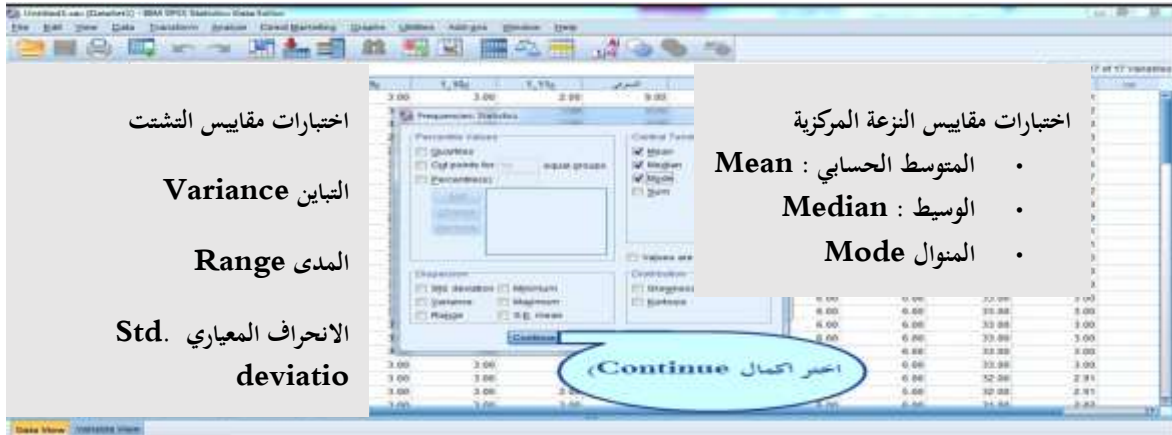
Untitled3.sav [DataSet1] - IBM SPSS Statistics Data Editor
File Edit View Data Transform Analyze Direct Marketing Graphs Utilities Add-ons Window Help

اختبارات مقاييس التشتت

التباين Variance

المدى Range

الانحراف المعياري Std. deviatio

Frequencies: Statistics
Percentile Values
Quartiles
Cut points for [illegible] equal groups
Percentile(s):
Central Tendency
Mean
Median
Mode
Sum
Values are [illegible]
Dispersion
Std. deviation
Minimum
Variance
Maximum
Range
S.E. mean
Distribution
Skewness
Kurtosis
Continue

اختبارات مقاييس النزعة المركزية
• المتوسط الحسابي : Mean
• الوسيط : Median
• المنوال Mode

اختر اكمال Continue

Data View Variable View